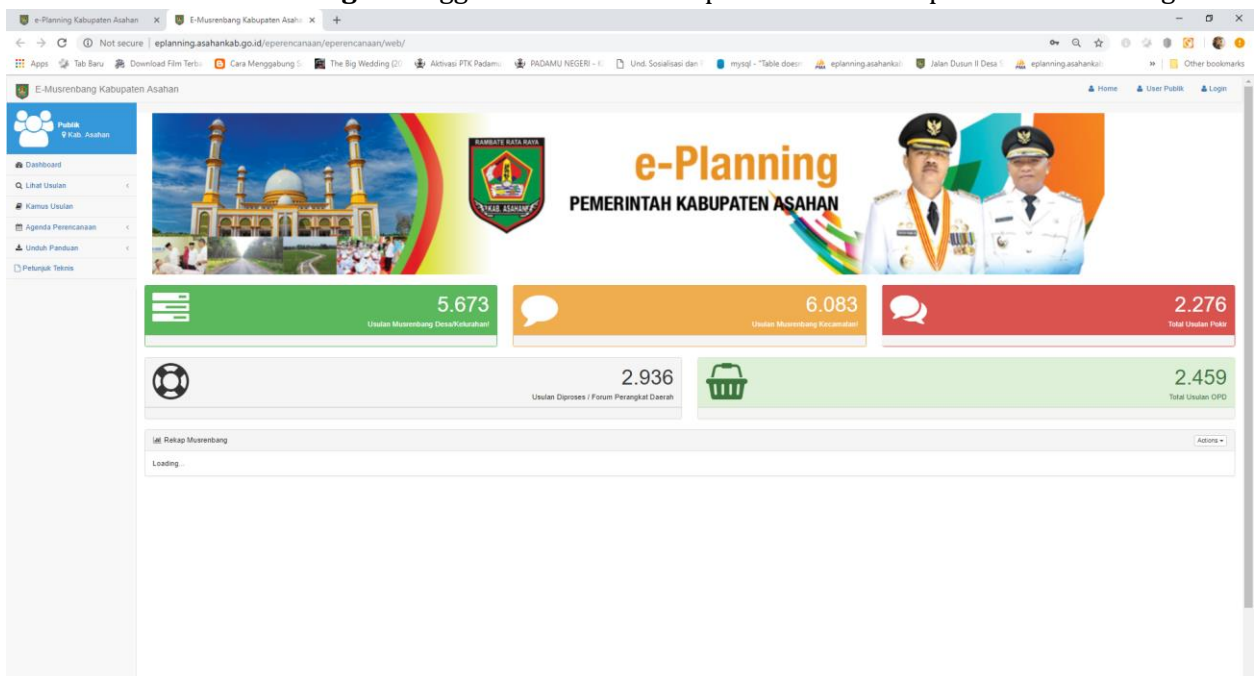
e-Planning Kabupaten Asahan ×
E-Musrenbang Kabupaten Asaha ×
+

Not secure | eplanning.asahankab.go.id/eperencanaan/eperencanaan/web/

Apps | Tab Baru | Download Film Terba | Cara Menggabung S | The Big Wedding (2 | Aktivasi PTK Padamu | PADAMU NEGERI - K | Und. Sosialisasi dan | mysql - "Table doesn | eplanning.asahankab | Jalan Dusun II Desa | eplanning.asahankab | » | Other bookmarks

E-Musrenbang Kabupaten Asahan

Home | User Publik | Login

Publik
Kab. Asahan

Dashboard
Lihat Usulan
Kamus Usulan
Agenda Perencanaan
Unduh Panduan
Petunjuk Teknis

RAMBATE RATA RAYA
KAB. ASAHAN

e-Planning
PEMERINTAH KABUPATEN ASAHAN

5.673
Usulan Musrenbang Desa/Kelurahan

6.083
Usulan Musrenbang Kecamatan

2.276
Total Usulan Pokir

2.936
Usulan Diproses / Forum Perangkat Daerah

2.459
Total Usulan OPD

Rekap Musrenbang
Actions
Loading...